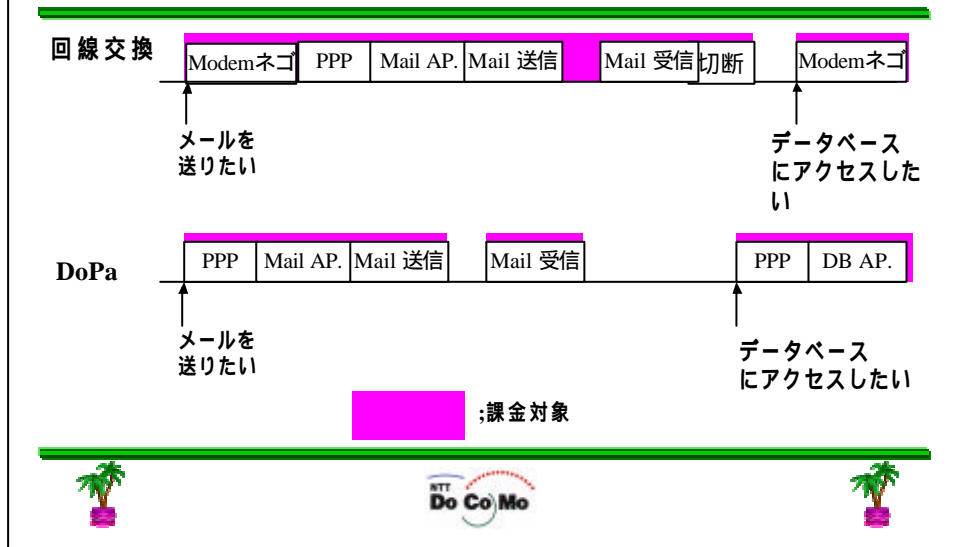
回線交換

| Modemネゴ | PPP | Mail AP. | Mail 送信 | Mail 受信 | 切断 | Modemネゴ |
|---|---|---|---|---|---|---|

メールを送りたい

データベースにアクセスしたい

DoPa

| PPP | Mail AP. | Mail 送信 | Mail 受信 | PPP | DB AP. |
|---|---|---|---|---|---|

メールを送りたい

データベースにアクセスしたい

;課金対象

NTT Do Co Mo